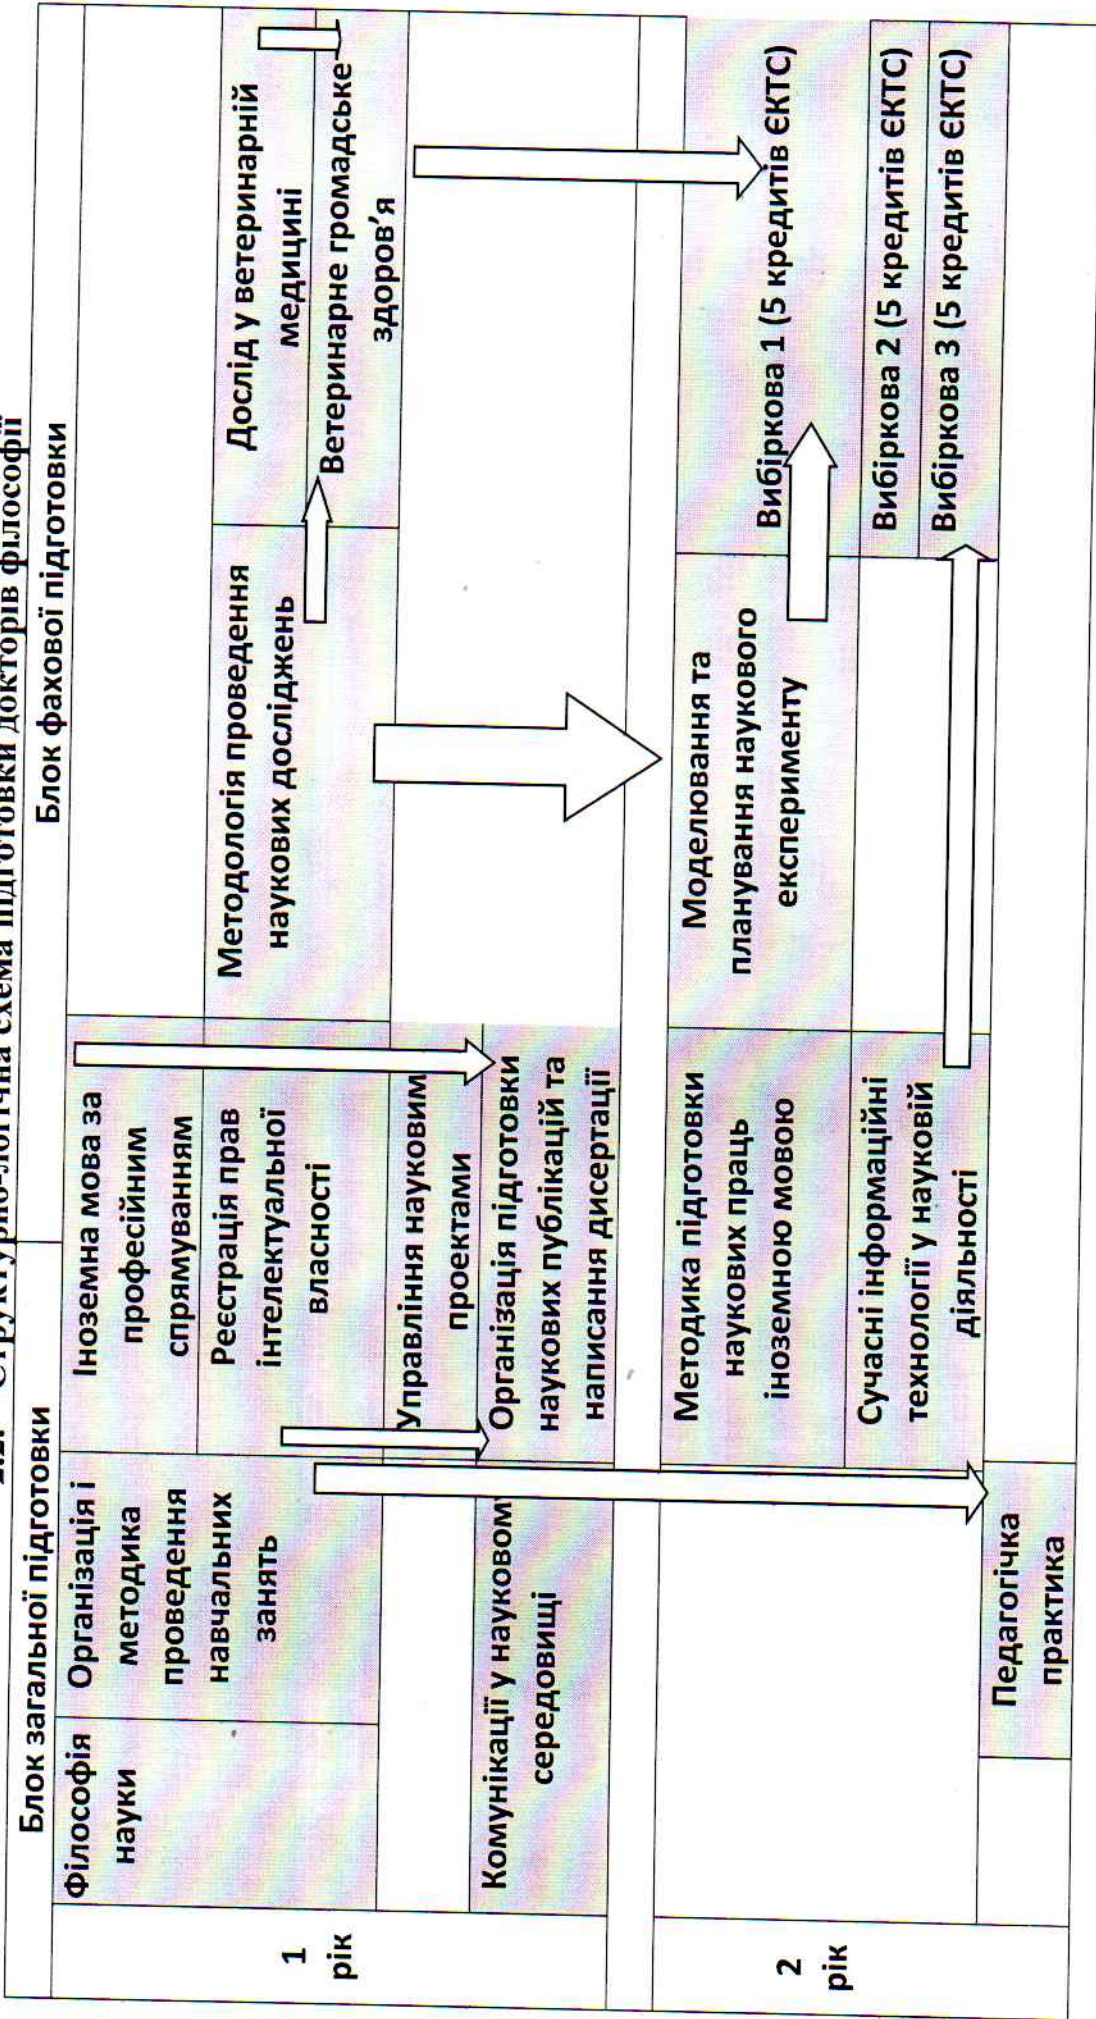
2.2 Структурно-логічна схема підготовки докторів філософії

Блок загальної підготовки

Блок фахової підготовки

1 рік

Філософія науки

Організація і методика проведення навчальних занять

Іноземна мова за професійним спрямуванням

Реєстрація прав інтелектуальної власності

Управління науковим проектами

Методологія проведення наукових досліджень

Дослід у ветеринарній медицині

Ветеринарне громадське здоров'я

Комунікації у науковом середовищі

Організація підготовки наукових публікацій та написання дисертації

2 рік

Педагогічка практика

Методика підготовки наукових праць іноземною мовою

Сучасні інформаційні технології у науковій діяльності

Моделювання та планування наукового експерименту

Вибіркова 1 (5 кредитів ЄКТС)

Вибіркова 2 (5 кредитів ЄКТС)

Вибіркова 3 (5 кредитів ЄКТС)